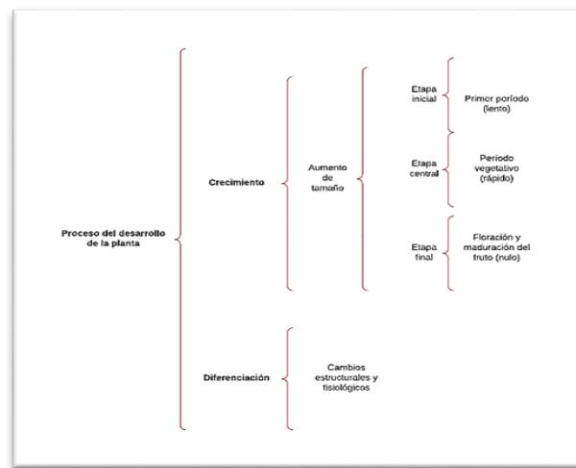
Proceso del desarrollo de la planta

Crecimiento

Aumento de tamaño

Etapa inicial

Primer periodo (lento)

Etapa central

Periodo vegetativo (rápido)

Etapa final

Floración y maduración del fruto (nulo)

Diferenciación

Cambios estructurales y fisiológicos